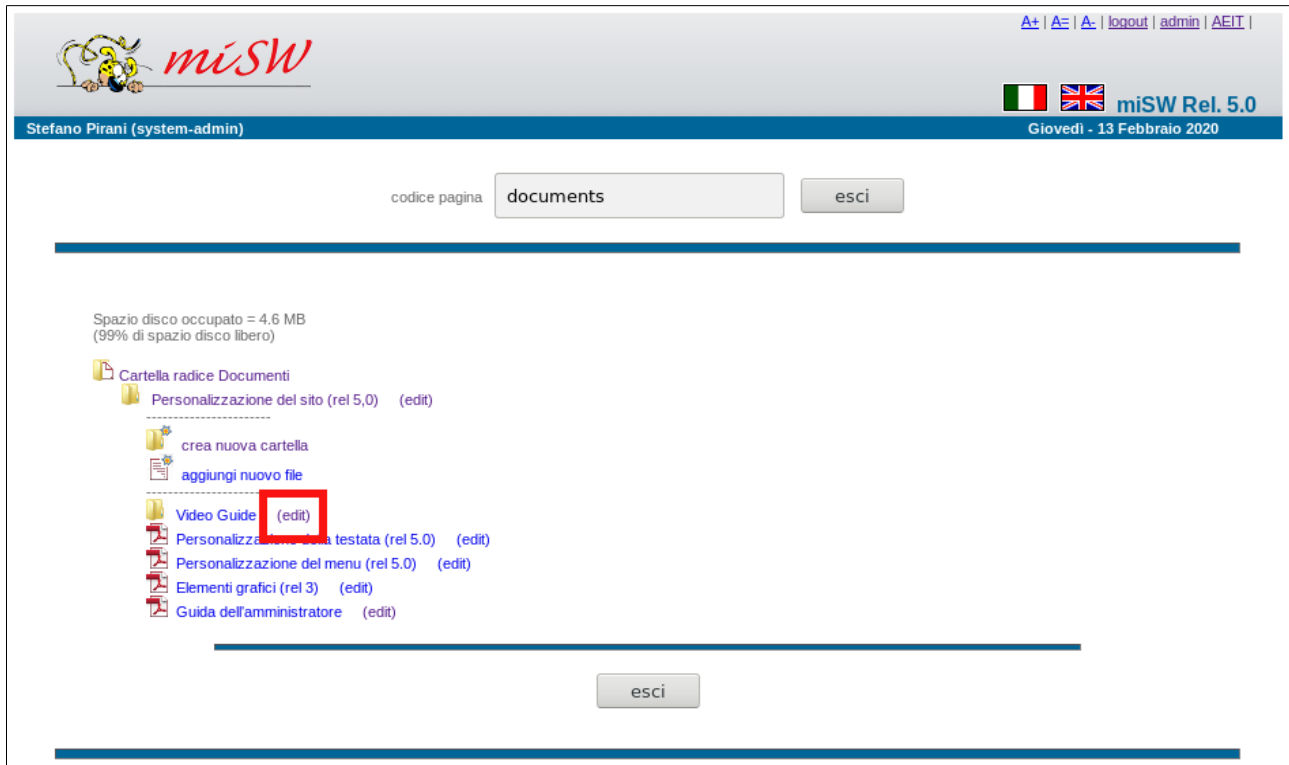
miSW

A+ | A= | A- | logout | admin | AEIT |

miSW Rel. 5.0

Stefano Pirani (system-admin)

Giovedì - 13 Febbraio 2020

codice pagina documents esci

Spazio disco occupato = 4.6 MB
(99% di spazio disco libero)

Cartella radice Documenti

Personalizzazione del sito (rel 5,0) (edit)

crea nuova cartella

aggiungi nuovo file

Video Guide (edit)

Personalizzazione della testata (rel 5.0) (edit)

Personalizzazione del menu (rel 5.0) (edit)

Elementi grafici (rel 3) (edit)

Guida dell'amministratore (edit)

esci